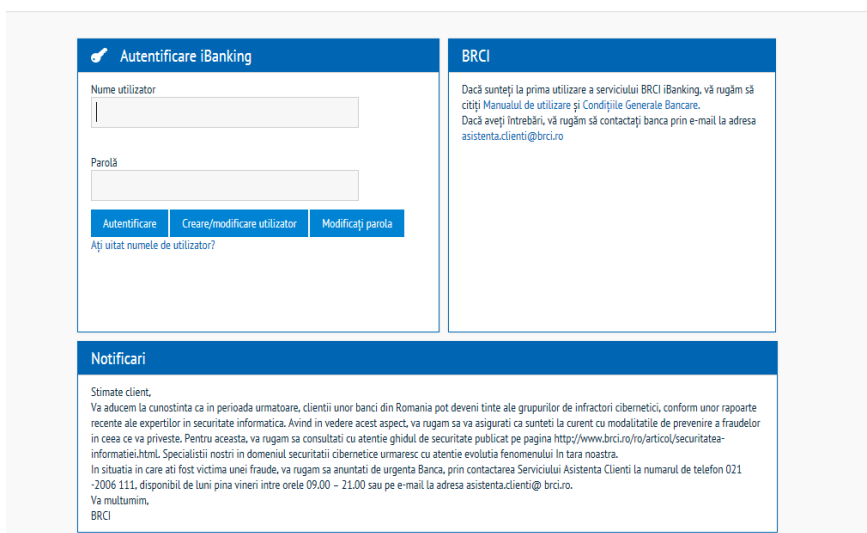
Autentificare iBanking

Nume utilizator

Parolă

Autentificare | Creare/modificare utilizator | Modificați parola

Ați uitat numele de utilizator?

BRCI

Dacă sunteți la prima utilizare a serviciului BRCI iBanking, vă rugăm să citiți Manualul de utilizare și Condițiile Generale Bancare.
Dacă aveți întrebări, vă rugăm să contactați banca prin e-mail la adresa asistenta.clienti@brci.ro

Notificari

Stimate client,
Va aducem la cunostinta ca in perioada urmatoare, clientii unor banci din Romania pot deveni tinte ale grupurilor de infractori cibernetici, conform unor rapoarte recente ale expertilor in securitate informatica. Avind in vedere acest aspect, va rugam sa va asigurati ca sunteti la curent cu modalitatile de prevenire a fraudelor in ceea ce va priveste. Pentru aceasta, va rugam sa consultati cu atentie ghidul de securitate publicat pe pagina http://www.brci.ro/ro/articol/securitatea-informatiei.html. Specialistii nostri in domeniul securitatii cibernetice urmaresc cu atentie evolutia fenomenului In tara noastra.
In situatia in care ati fost victima unei fraude, va rugam sa anuntati de urgenta Banca, prin contactarea Serviciului Asistenta Clienti la numarul de telefon 021 -2006 111, disponibil de luni pina vineri intre orele 09.00 – 21.00 sau pe e-mail la adresa asistenta.clienti@ brci.ro.
Va multumim,
BRCI